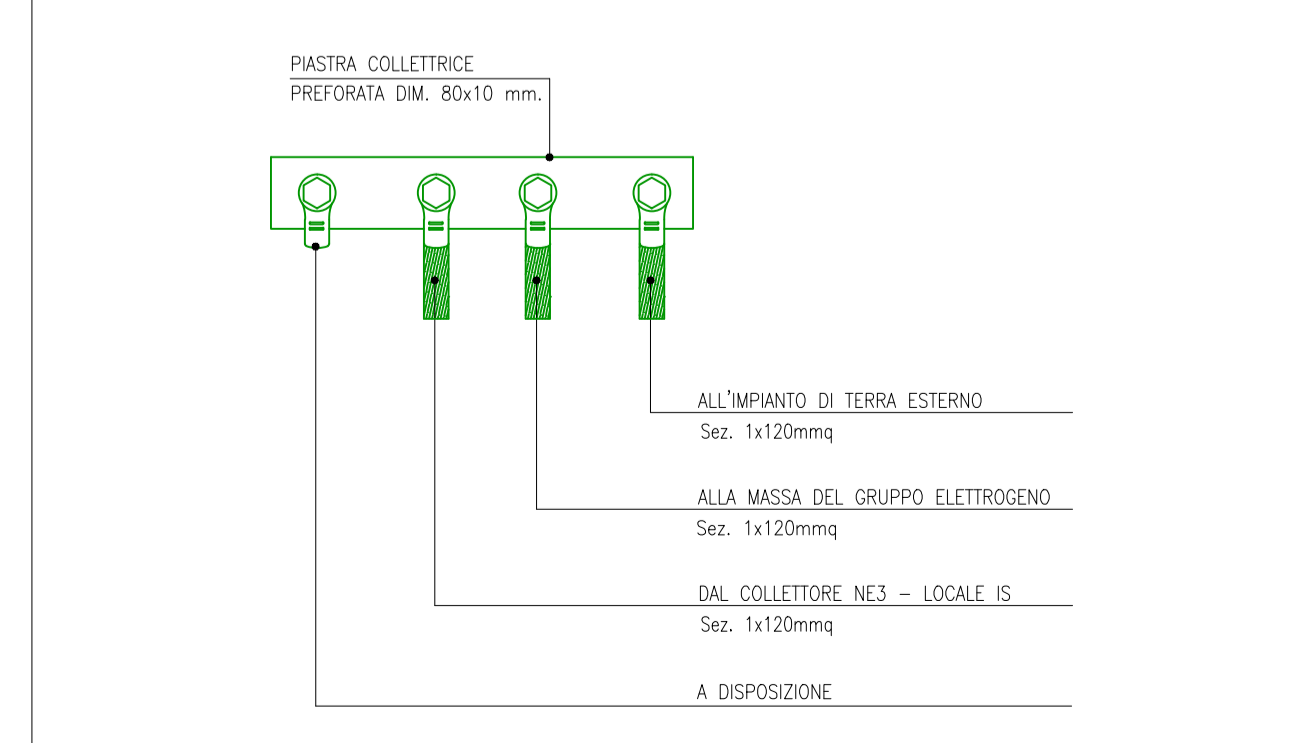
PIASTRA COLLETTRICE
PREFORATA DIM. 80x10 mm.

ALL'IMPIANTO DI TERRA ESTERNO
Sez. 1x120mmq

ALLA MASSA DEL GRUPPO ELETTROGENO
Sez. 1x120mmq

DAL COLLETTORE NE3 – LOCALE IS
Sez. 1x120mmq

A DISPOSIZIONE